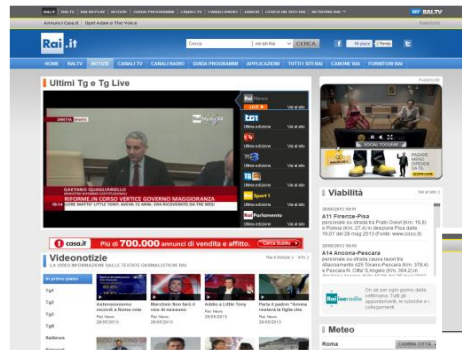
RAI.TV

Annunci Casa.it · Opel Adam e The Voice

Pubblicità

Rai.it

HOME · RAI.TV · NOTIZIE · CANALI TV · CANALI RADIO · GUIDA PROGRAMMI · APPLICAZIONI · TUTTI I SITI RAI · CANONE RAI · FORNITORI RAI

Cerca · CERCA

Mi piace · Twitta

Ultimi Tg e Tg Live

DIRETTA

GAETANO QUAGLIARIELLO

RIFORME, IN CORSO VERTICE GOVERNO MAGGIORANZA

Rai News · LIVE

tg1 · Ultima edizione · Vai al sito
Ultima edizione · Vai al sito
Ultima edizione · Vai al sito
Rai Sport 1 · Ultima edizione · Vai al sito
Ultima edizione · Vai al sito
Rai Parlamento

casa.it · Più di 700.000 annunci di vendita e affitto. · Cerca Subito

Videonotizie

LA VIDEO INFORMAZIONE DALLE TESTATE GIORNALISTICHE RAI

In primo piano
Tg1
Tg2
Tg3
Tg4
Rainews

Addormentatore seriale a Roma vi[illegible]
Rai News
28/05/2013

Marchini: Non farò il vice di nessuno
Rai News
28/05/2013

Addio a Little Tony
Rai News
28/05/2013

Perle di padre: "Emma resterà la figlia che
Rai News
28/05/2013

Pubblicità

Viabilità

28/05/2013
A11 Firenze-Pisa
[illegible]

28/05/2013
A14 Ancona-Pescara
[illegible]

Rai Isoradio

Meteo

Roma